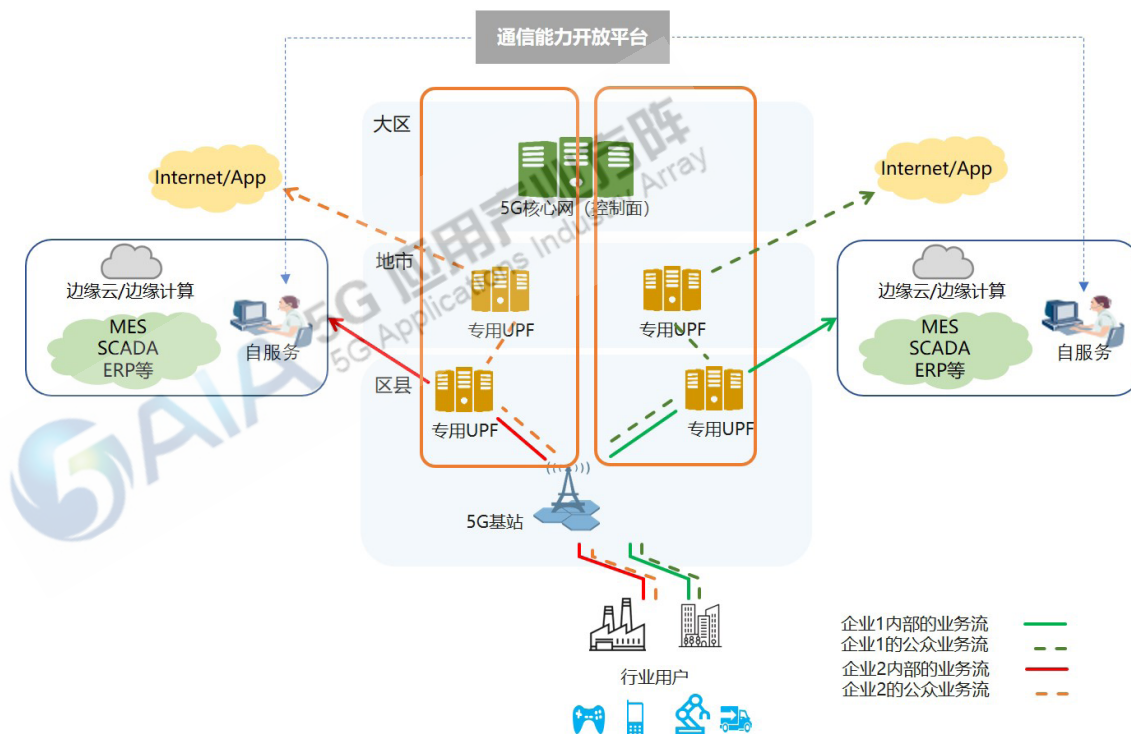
通信能力开放平台

大区

5G核心网（控制面）

Internet/App

Internet/App

地市

边缘云/边缘计算

MES
SCADA
ERP等

自服务

专用UPF

专用UPF

边缘云/边缘计算

MES
SCADA
ERP等

自服务

区县

专用UPF

专用UPF

5G基站

行业用户

企业1内部的业务流
企业1的公众业务流
企业2内部的业务流
企业2的公众业务流

5G应用产业方阵
5G Applications Industry Array
5AIA